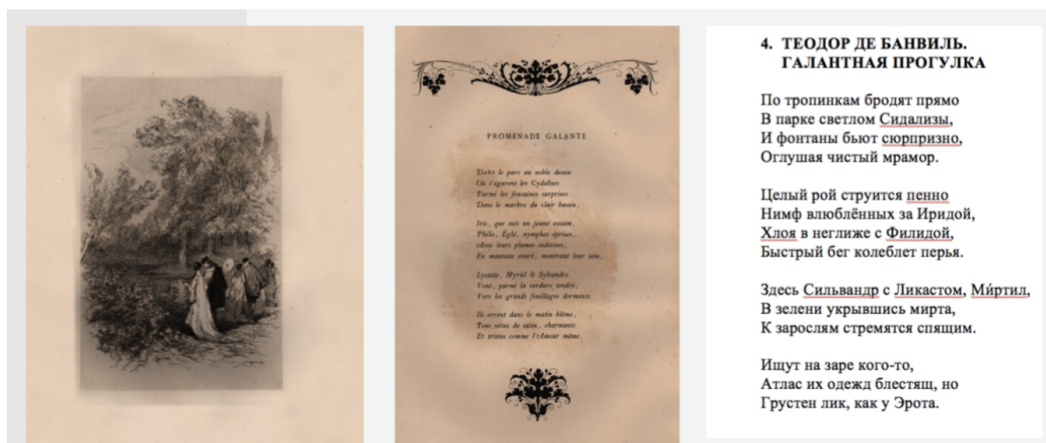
PROMENADE GALANTE

Dans le parc au noble dessin
Où s'égarent les Cydalises
Parmi les fontaines surprises
Dans le marbre du clair bassin,

Iris, que suit un jeune essaim,
Philis, Eglé, nymphes éprises,
Avec leurs plumes indécises
En manteau court, montrant leur sein,

Lycaste, Myrtil & Sylvandre
Vont, parmi la verdure tendre,
Vers les grands feuillages dormants.

Ils errent dans le matin blême,
Tous vêtus de satin, charmants
Et tristes comme l'Amour même.

4. ТЕОДОР ДЕ БАНВИЛЬ.
ГАЛАНТНАЯ ПРОГУЛКА

По тропинкам бродят прямо
В парке светлом Сидализы,
И фонтаны бьют сюрпризно,
Оглушая чистый мрамор.

Целый рой струится пенно
Нимф влюблённых за Иридой,
Хлоя в неглиже с Филидой,
Быстрый бег колеблет перья.

Здесь Сильвандр с Ликастом, Ми́ртил,
В зелени укрывшись мирта,
К зарослям стремятся спящим.

Ищут на заре кого-то,
Атлас их одежд блестящ, но
Грустен лик, как у Эрота.